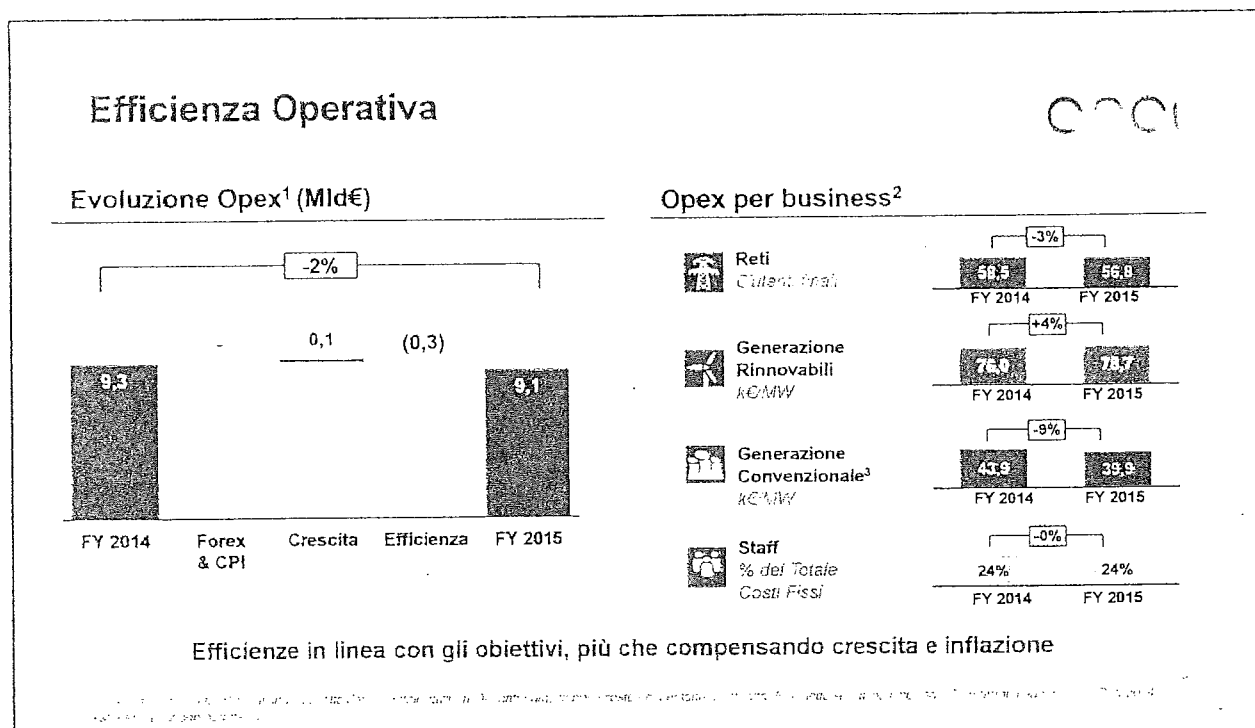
Efficienza Operativa

enel

Evoluzione Opex$^1$ (Mld€)

-2%

9,3

-

0,1

(0,3)

9,1

FY 2014

Forex & CPI

Crescita

Efficienza

FY 2015

Opex per business$^2$

Reti
Clienti finali

-3%

58,5

56,8

FY 2014

FY 2015

Generazione Rinnovabili
k€/MW

+4%

76,0

78,7

FY 2014

FY 2015

Generazione Convenzionale$^3$
k€/MW

-9%

43,9

39,9

FY 2014

FY 2015

Staff
% del Totale Costi Fissi

-0%

24%

24%

FY 2014

FY 2015

Efficienze in linea con gli obiettivi, più che compensando crescita e inflazione

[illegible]